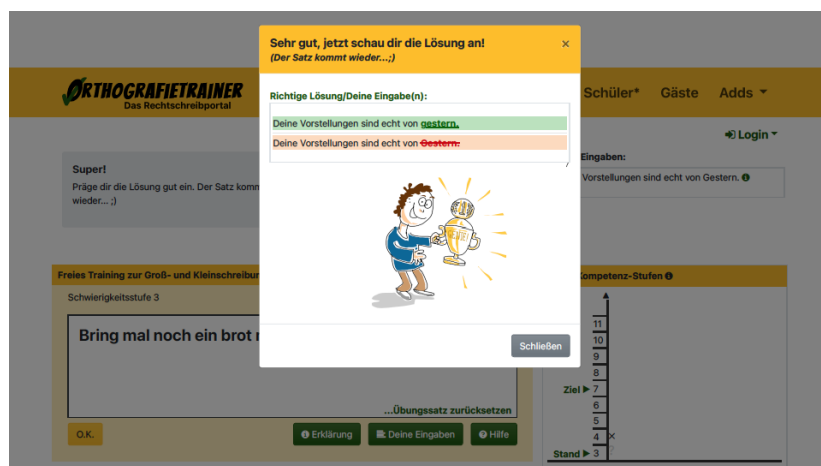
Sehr gut, jetzt schau dir die Lösung an!
(Der Satz kommt wieder...;)

×

Richtige Lösung/Deine Eingabe(n):

Deine Vorstellungen sind echt von gestern.

Deine Vorstellungen sind echt von Gestern.

Schließen

ORTHOGRAFIETRAINER
Das Rechtschreibportal

Schüler* Gäste Adds

Login

Super!
Präge dir die Lösung gut ein. Der Satz komm wieder... ;)

Eingaben:
Vorstellungen sind echt von Gestern.

Freies Training zur Groß- und Kleinschreibun

Schwierigkeitsstufe 3

Bring mal noch ein brot n

...Übungssatz zurücksetzen

O.K.

Erklärung

Deine Eingaben

Hilfe

Kompetenz-Stufen

11
10
9
8
Ziel ▶ 7
6
5
4 ×
Stand ▶ 3